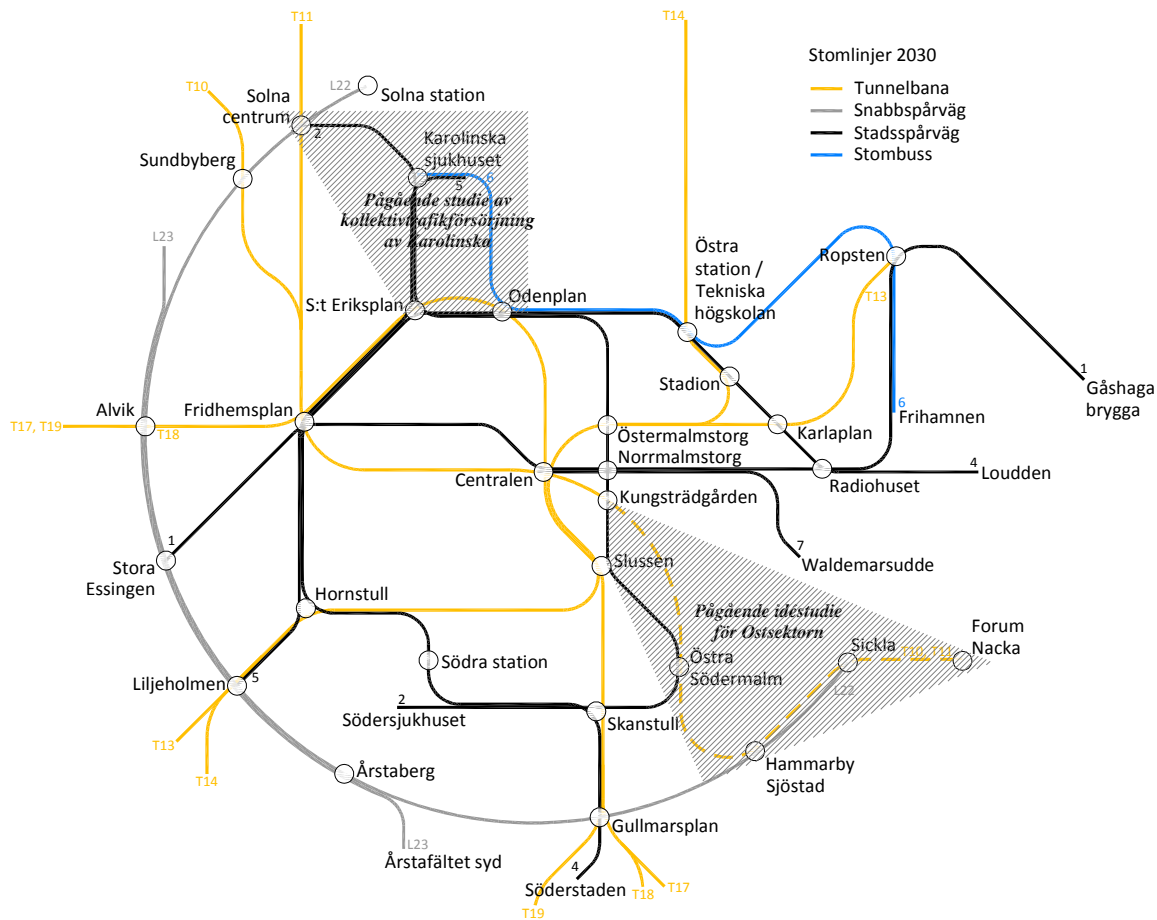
Stomlinjer 2030
Tunnelbana
Snabbspårväg
Stadsspårväg
Stombuss

T11
T14
T10
L22
Solna station
Solna centrum
2
Karolinska sjukhuset
5
6
Pågående studie av kollektivtrafikförsörjning av Karolinska
Sundbyberg
L23
Östra station / Tekniska högskolan
Ropsten
T13
S:t Eriksplan
Odenplan
1
Gåshaga brygga
Stadion
6
Frihamnen
Alvik
T17, T19
T18
Fridhemsplan
Karlaplan
Östermalmstorg
Norrmalmstorg
4
Loudden
Centralen
Radiohuset
Kungsträdgården
1
7
Waldemarsudde
Stora Essingen
Slussen
Hornstull
Pågående idéstudie för Ostsektorn
Forum Nacka
Sickla
T10, T11
Södra station
Östra Södermalm
L22
Liljeholmen
5
2
Södersjukhuset
Skanstull
T13
T14
Hammarby Sjöstad
Årstaberg
Gullmarsplan
L23
Årstafältet syd
4
Söderstaden
T18
T17
T19